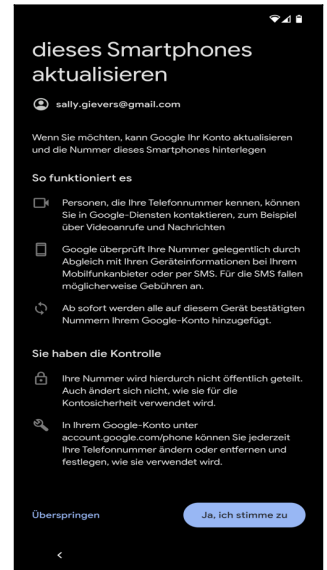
dieses Smartphones aktualisieren

sally.gievers@gmail.com

Wenn Sie möchten, kann Google Ihr Konto aktualisieren und die Nummer dieses Smartphones hinterlegen

So funktioniert es

Personen, die Ihre Telefonnummer kennen, können Sie in Google-Diensten kontaktieren, zum Beispiel über Videoanrufe und Nachrichten

Google überprüft Ihre Nummer gelegentlich durch Abgleich mit Ihren Geräteinformationen bei Ihrem Mobilfunkanbieter oder per SMS. Für die SMS fallen möglicherweise Gebühren an.

Ab sofort werden alle auf diesem Gerät bestätigten Nummern Ihrem Google-Konto hinzugefügt.

Sie haben die Kontrolle

Ihre Nummer wird hierdurch nicht öffentlich geteilt. Auch ändert sich nicht, wie sie für die Kontosicherheit verwendet wird.

In Ihrem Google-Konto unter account.google.com/phone können Sie jederzeit Ihre Telefonnummer ändern oder entfernen und festlegen, wie sie verwendet wird.

Überspringen

Ja, ich stimme zu